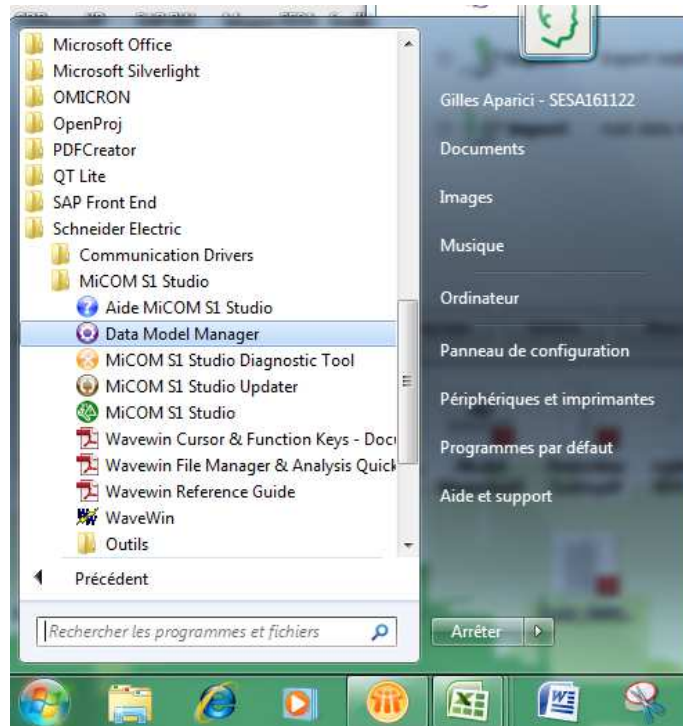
Microsoft Office
Microsoft Silverlight
OMICRON
OpenProj
PDFCreator
QT Lite
SAP Front End
Schneider Electric
Communication Drivers
MiCOM S1 Studio
Aide MiCOM S1 Studio
Data Model Manager
MiCOM S1 Studio Diagnostic Tool
MiCOM S1 Studio Updater
MiCOM S1 Studio
Wavewin Cursor & Function Keys - Doc
Wavewin File Manager & Analysis Quick
Wavewin Reference Guide
WaveWin
Outils
Précédent
Rechercher les programmes et fichiers

Gilles Aparici - SESA161122
Documents
Images
Musique
Ordinateur
Panneau de configuration
Périphériques et imprimantes
Programmes par défaut
Aide et support
Arrêter